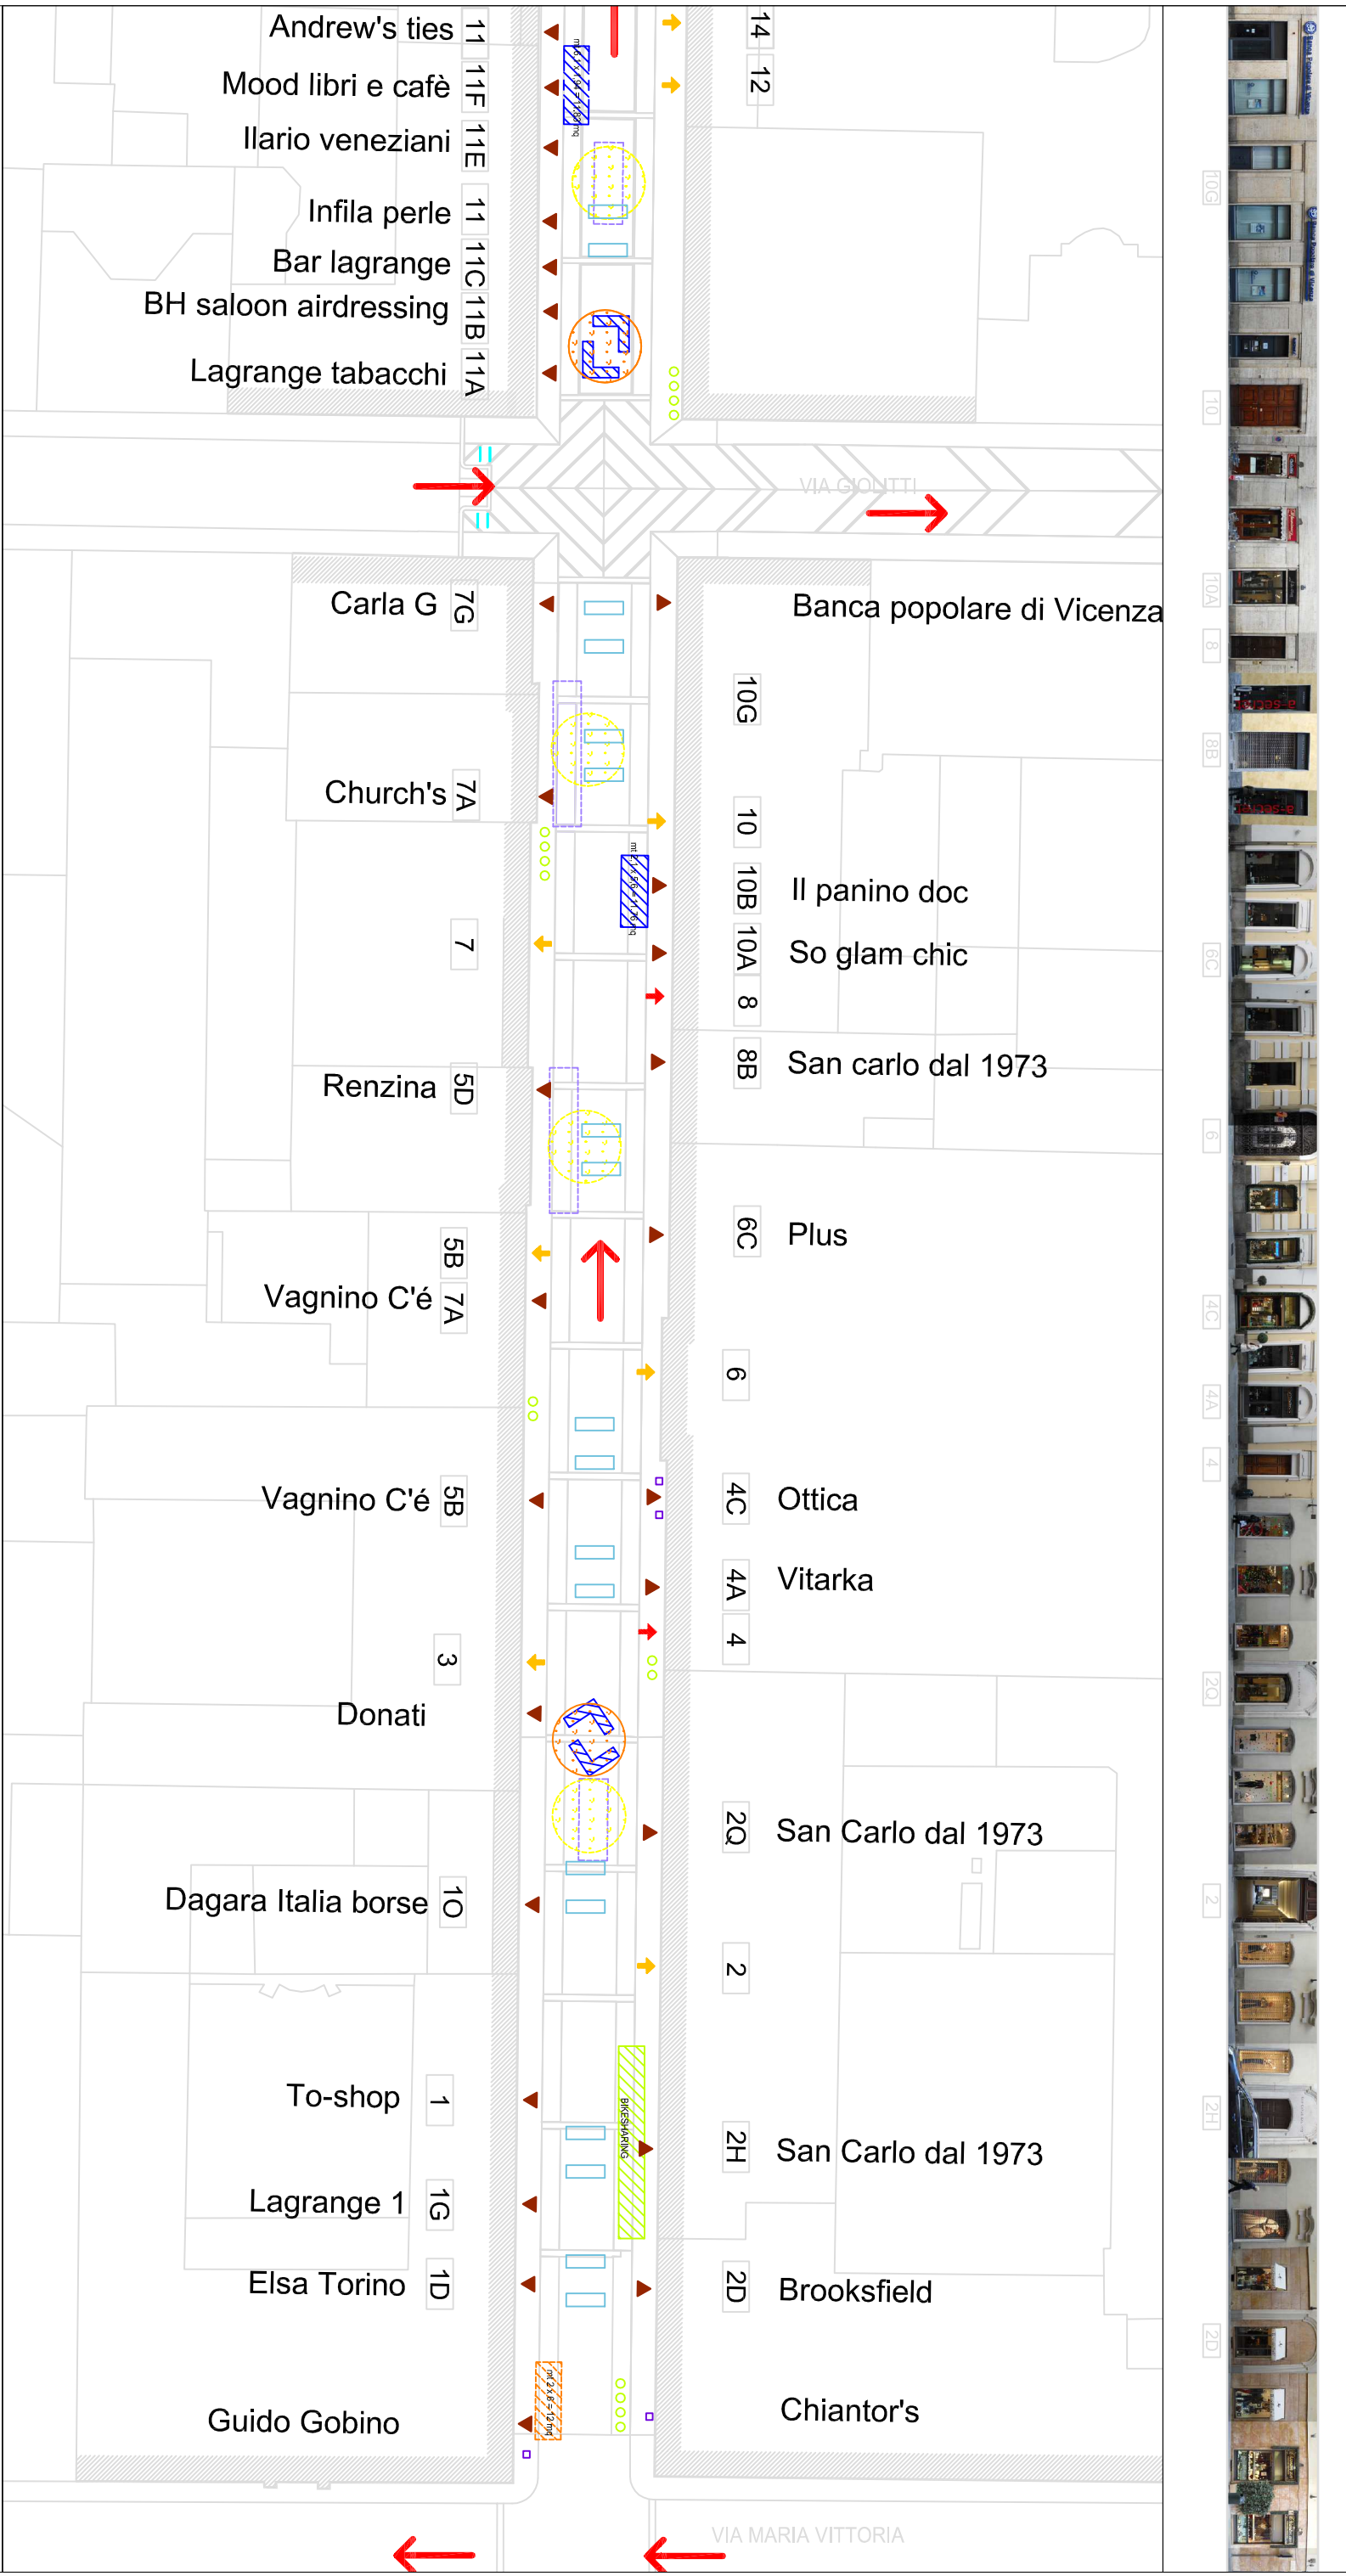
Andrew's ties 11
Mood libri e cafè 11F
Ilario veneziani 11E
Infila perle 11
Bar lagrange 11C
BH saloon airdressing 11B
Lagrange tabacchi 11A

14
12

VIA GIOLITTI

Carla G 7G
Church's 7A
7
Renzina 5D
5B
Vagnino C'é 7A
Vagnino C'é 5B
3
Donati
Dagara Italia borse 1O
To-shop 1
Lagrange 1 1G
Elsa Torino 1D
Guido Gobino

Banca popolare di Vicenza
10G
10
10B Il panino doc
10A So glam chic
8
8B San carlo dal 1973
6C Plus
6
4C Ottica
4A Vitarka
4
2Q San Carlo dal 1973
2
2H San Carlo dal 1973
2D Brooksfield
Chiantor's

BIKESHARING

VIA MARIA VITTORIA

10G
10
10A
8
8B
6C
6
4C
4A
4
2Q
2
2H
2D